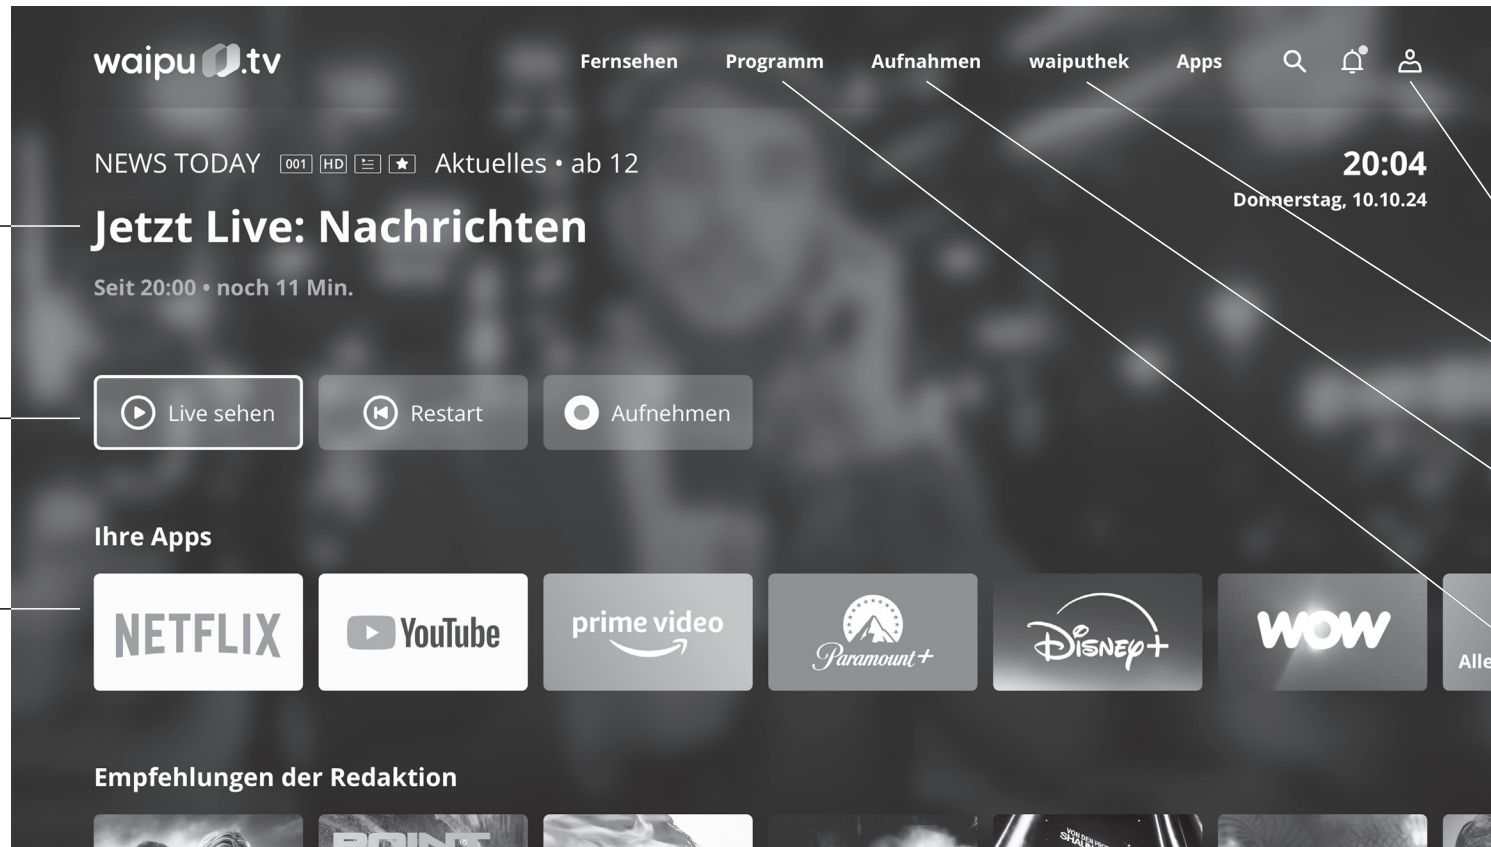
waipu.tv

Fernsehen Programm Aufnahmen waiputhek Apps

NEWS TODAY 001 HD Aktuelles • ab 12

20:04
Donnerstag, 10.10.24

Jetzt Live: Nachrichten

Seit 20:00 • noch 11 Min.

Live sehen Restart Aufnahmen

Ihre Apps

NETFLIX YouTube prime video Paramount+ Disney+ WOW Alle

Empfehlungen der Redaktion